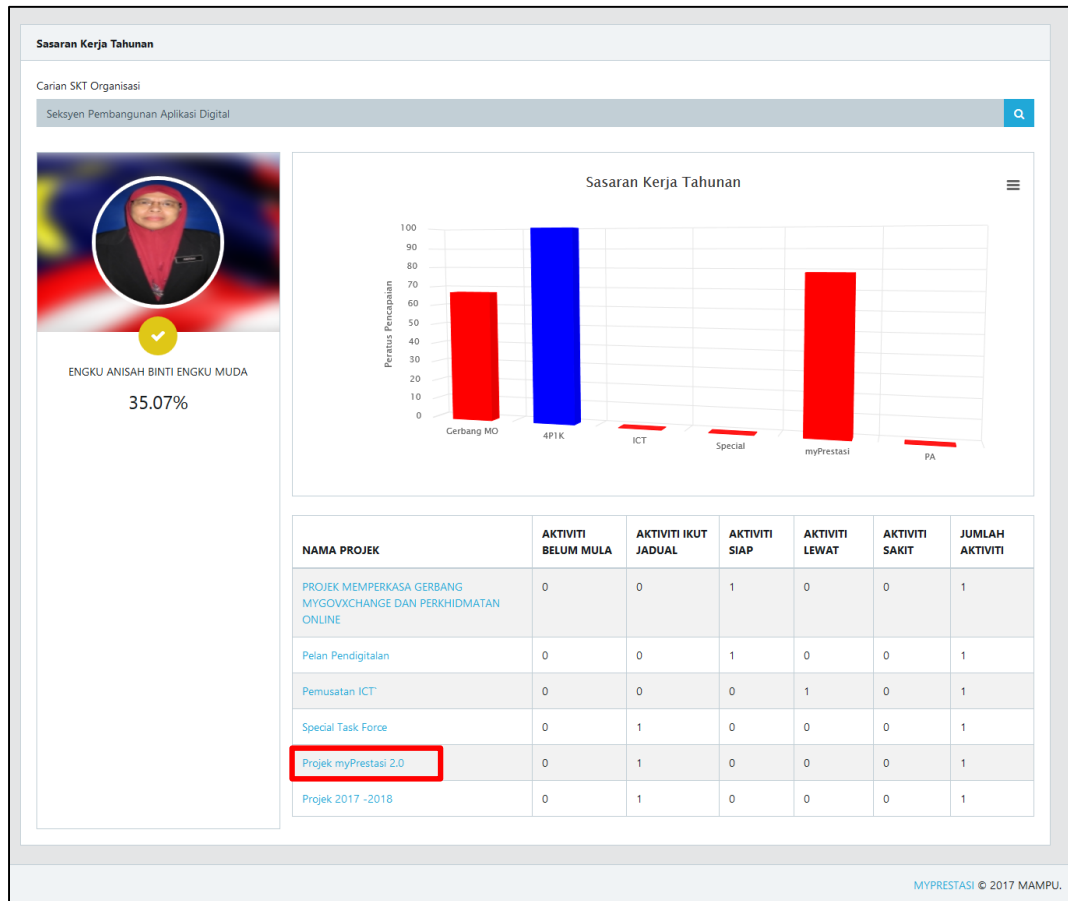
Sasaran Kerja Tahunan

Carian SKT Organisasi

Seksyen Pembangunan Aplikasi Digital

ENGKU ANISAH BINTI ENGKU MUDA

35.07%

Sasaran Kerja Tahunan

Peratus Pencapaian

100
90
80
70
60
50
40
30
20
10
0

Gerbang MO
4P1K
ICT
Special
myPrestasi
PA

| NAMA PROJEK | AKTIVITI BELUM MULA | AKTIVITI IKUT JADUAL | AKTIVITI SIAP | AKTIVITI LEWAT | AKTIVITI SAKIT | JUMLAH AKTIVITI |
|---|---|---|---|---|---|---|
| PROJEK MEMPERKASA GERBANG MYGOVXCHANGE DAN PERKHIDMATAN ONLINE | 0 | 0 | 1 | 0 | 0 | 1 |
| Pelan Pendigitalan | 0 | 0 | 1 | 0 | 0 | 1 |
| Pemusatan ICT` | 0 | 0 | 0 | 1 | 0 | 1 |
| Special Task Force | 0 | 1 | 0 | 0 | 0 | 1 |
| Projek myPrestasi 2.0 | 0 | 1 | 0 | 0 | 0 | 1 |
| Projek 2017 -2018 | 0 | 1 | 0 | 0 | 0 | 1 |

MYPRESTASI © 2017 MAMPU.